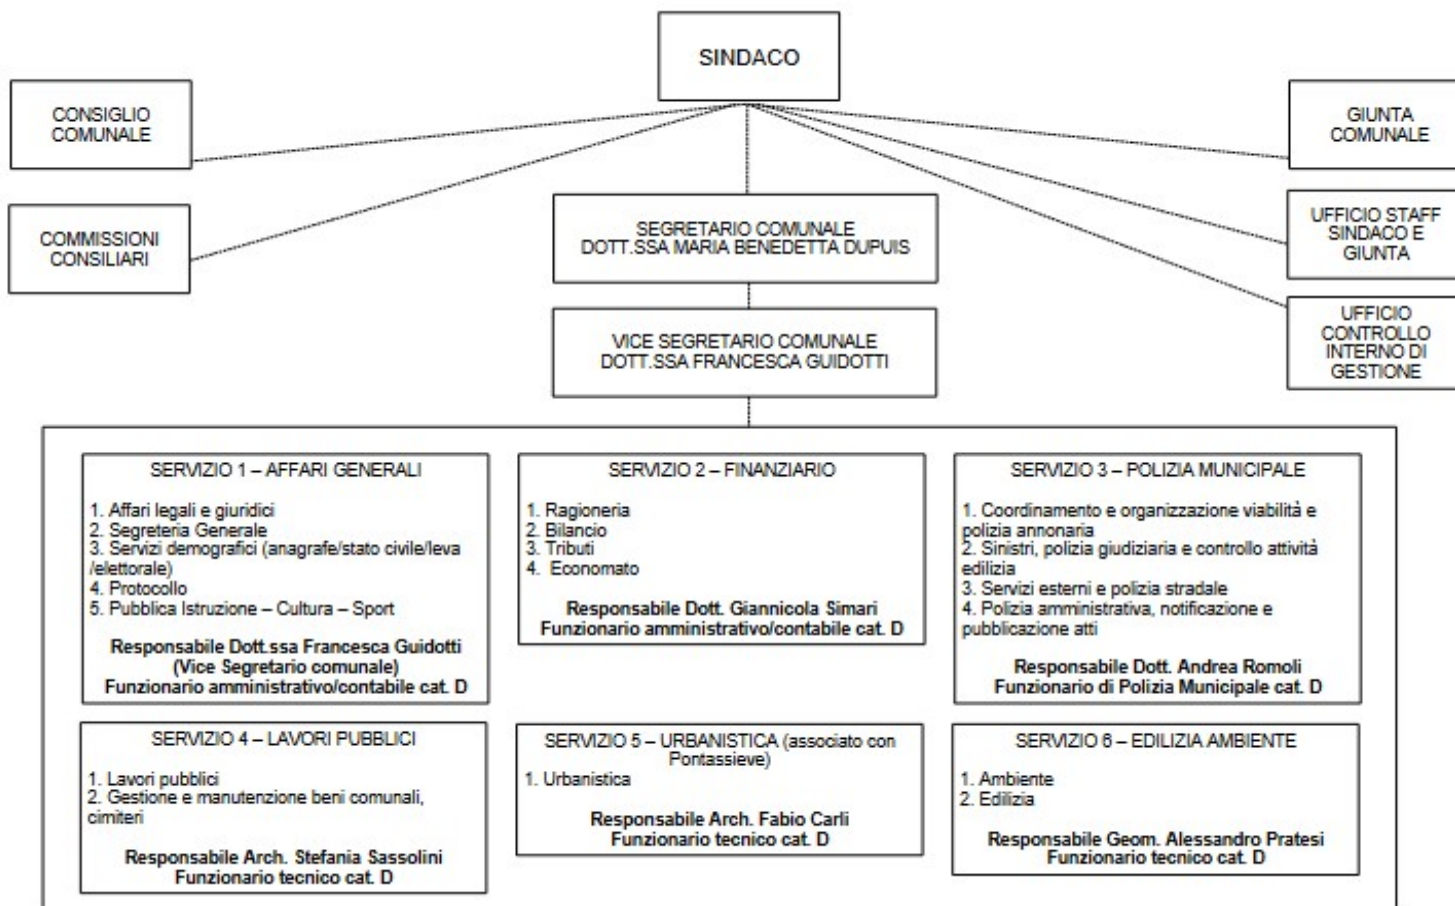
SINDACO

CONSIGLIO COMUNALE

COMMISSIONI CONSILIARI

GIUNTA COMUNALE

UFFICIO STAFF SINDACO E GIUNTA

UFFICIO CONTROLLO INTERNO DI GESTIONE

SEGRETARIO COMUNALE
DOTT.SSA MARIA BENEDETTA DUPUIS

VICE SEGRETARIO COMUNALE
DOTT.SSA FRANCESCA GUIDOTTI

SERVIZIO 1 – AFFARI GENERALI

1. Affari legali e giuridici
2. Segreteria Generale
3. Servizi demografici (anagrafe/stato civile/leva /elettorale)
4. Protocollo
5. Pubblica Istruzione – Cultura – Sport

Responsabile Dott.ssa Francesca Guidotti
(Vice Segretario comunale)
Funzionario amministrativo/contabile cat. D

SERVIZIO 2 – FINANZIARIO

1. Ragioneria
2. Bilancio
3. Tributi
4. Economato

Responsabile Dott. Giannicola Simari
Funzionario amministrativo/contabile cat. D

SERVIZIO 3 – POLIZIA MUNICIPALE

1. Coordinamento e organizzazione viabilità e polizia annonaria
2. Sinistri, polizia giudiziaria e controllo attività edilizia
3. Servizi esterni e polizia stradale
4. Polizia amministrativa, notificazione e pubblicazione atti

Responsabile Dott. Andrea Romoli
Funzionario di Polizia Municipale cat. D

SERVIZIO 4 – LAVORI PUBBLICI

1. Lavori pubblici
2. Gestione e manutenzione beni comunali, cimiteri

Responsabile Arch. Stefania Sassolini
Funzionario tecnico cat. D

SERVIZIO 5 – URBANISTICA (associato con Pontassieve)

1. Urbanistica

Responsabile Arch. Fabio Carli
Funzionario tecnico cat. D

SERVIZIO 6 – EDILIZIA AMBIENTE

1. Ambiente
2. Edilizia

Responsabile Geom. Alessandro Pratesi
Funzionario tecnico cat. D